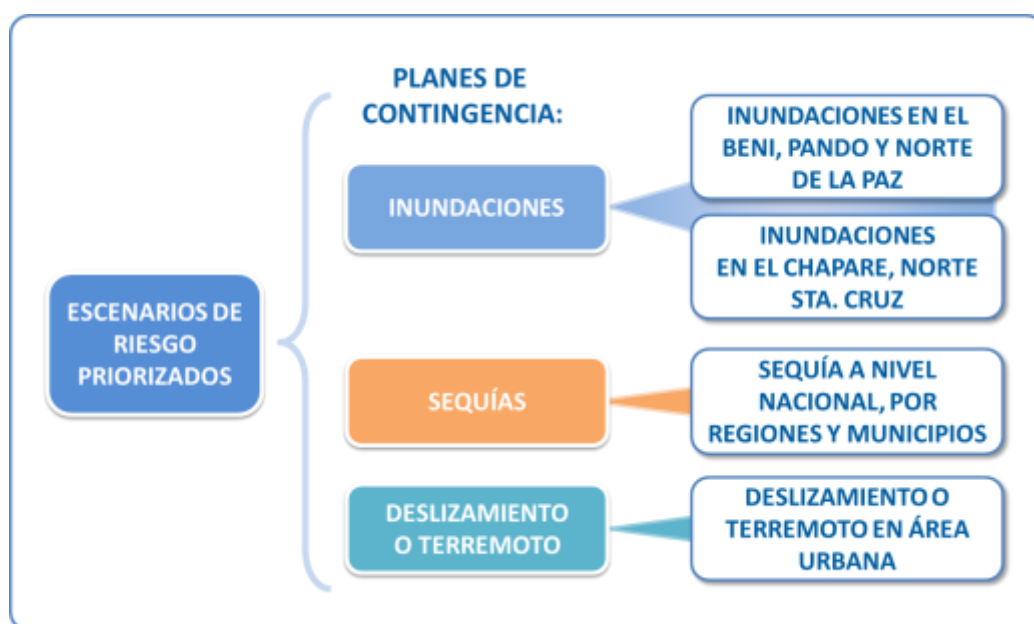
ESCENARIOS DE RIESGO PRIORIZADOS

PLANES DE CONTINGENCIA:

INUNDACIONES

INUNDACIONES EN EL BENI, PANDO Y NORTE DE LA PAZ

INUNDACIONES EN EL CHAPARE, NORTE STA. CRUZ

SEQUÍAS

SEQUÍA A NIVEL NACIONAL, POR REGIONES Y MUNICIPIOS

DESLIZAMIENTO O TERREMOTO

DESLIZAMIENTO O TERREMOTO EN ÁREA URBANA